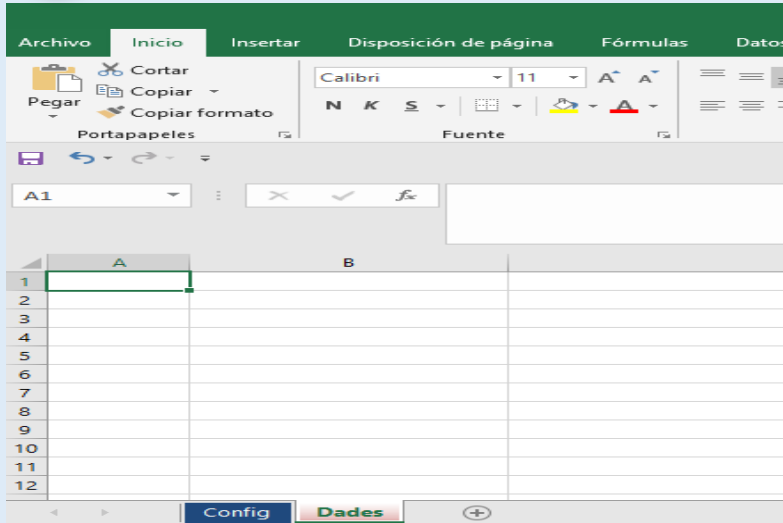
Archivo Inicio Insertar Disposición de página Fórmulas Datos

Pegar
Cortar
Copiar
Copiar formato
Portapapeles

Calibri 11
A A
N K S
Fuente

A1
fx

| | A | B |
|---|---|---|
| 1 | | |
| 2 | | |
| 3 | | |
| 4 | | |
| 5 | | |
| 6 | | |
| 7 | | |
| 8 | | |
| 9 | | |
| 10 | | |
| 11 | | |
| 12 | | |

Config Dades